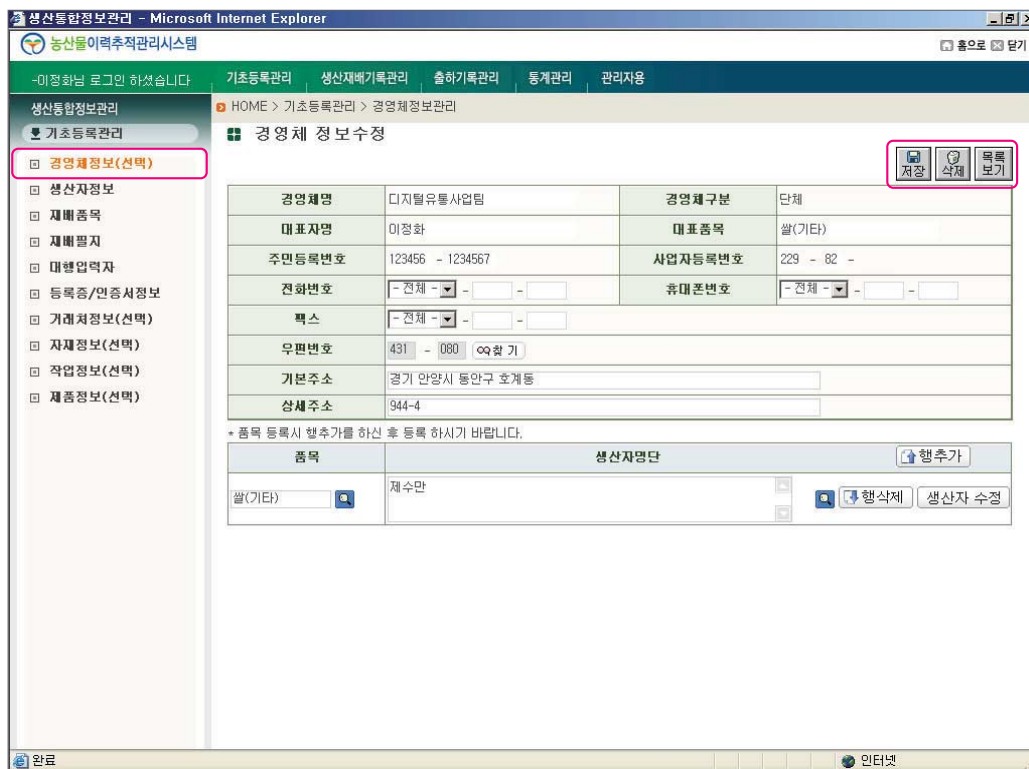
생산통합정보관리 - Microsoft Internet Explorer

농산물이력추적관리시스템

홈으로 닫기

-이정화님 로그인 하셨습니다

기초등록관리 생산재배기록관리 출하기록관리 통계관리 관리자용

생산통합정보관리

기초등록관리

경영체정보(선택)
생산자정보
재배품목
재배필지
대행입력자
등록증/인증서정보
거래처정보(선택)
자재정보(선택)
작업정보(선택)
제품정보(선택)

HOME > 기초등록관리 > 경영체정보관리

경영체 정보수정

저장 삭제 목록보기

| 경영체명 | 디지털유통사업팀 | 경영체구분 | 단체 |
|---|---|---|---|
| 대표자명 | 이정화 | 대표품목 | 쌀(기타) |
| 주민등록번호 | 123456 - 1234567 | 사업자등록번호 | 229 - 82 - |
| 전화번호 | - 전체 - - - | 휴대폰번호 | - 전체 - - - |
| 팩스 | - 전체 - - - | | |
| 우편번호 | 431 - 080 찾기 | | |
| 기본주소 | 경기 안양시 동안구 호계동 | | |
| 상세주소 | 944-4 | | |

* 품목 등록시 행추가를 하신 후 등록 하시기 바랍니다.

| 품목 | 생산자명단 |
|---|---|
| 쌀(기타) | 제수만 |

행추가

행삭제 생산자 수정

완료

인터넷